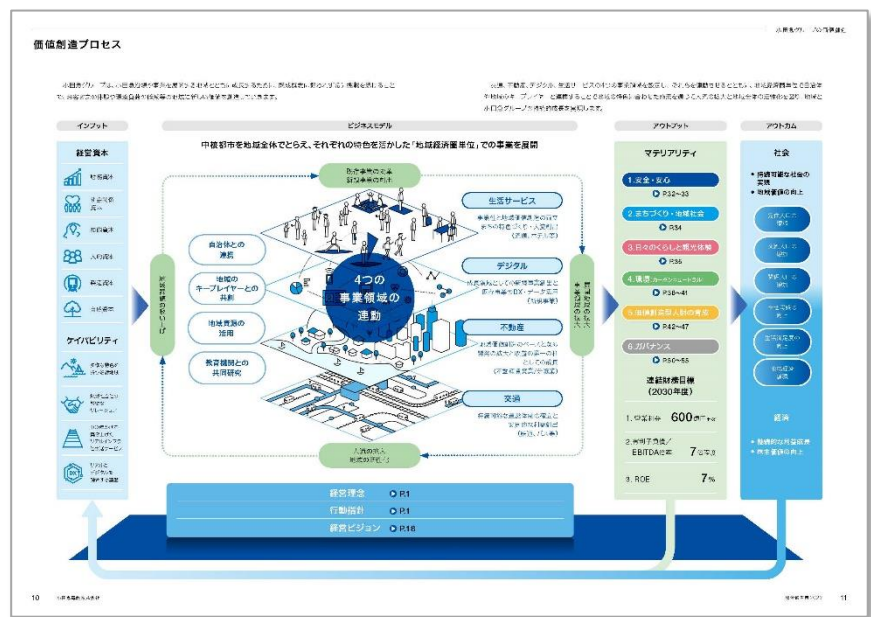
価値創造プロセス

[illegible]

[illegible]

インプット

経営資本

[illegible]

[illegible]

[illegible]

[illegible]

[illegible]

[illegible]

ケイパビリティ

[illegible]

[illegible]

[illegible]

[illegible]

ビジネスモデル

中核都市を地域全体でとらえ、それぞれの特色を活かした「地域経済圏単位」での事業を展開

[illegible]

自治体との連携

地域のキープレイヤーとの共創

地域資源の活用

教育機関との共同研究

4つの事業領域の連動

生活サービス

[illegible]

デジタル

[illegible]

不動産

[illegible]

交通

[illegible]

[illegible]

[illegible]

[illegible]

アウトプット

マテリアリティ

1.安全・安心
P.32〜33

2.まちづくり・地域社会
P.34

3.日々のくらしと観光体験
P.36

4.環境 カーボンニュートラル
P.38〜41

5.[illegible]
P.42〜47

6.ガバナンス
P.50〜55

連結財務目標
(2030年度)

1.営業利益 600億円以上

2.有利子負債/EBITDA倍率 7倍未満

3.ROE 7%

アウトカム

社会

・持続可能な社会の実現
・地域価値の向上

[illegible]

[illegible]

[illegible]

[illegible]

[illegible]

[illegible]

経済

・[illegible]
・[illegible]

経営理念 P.1
行動指針 P.1
経営ビジョン P.16

10 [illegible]

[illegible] 11